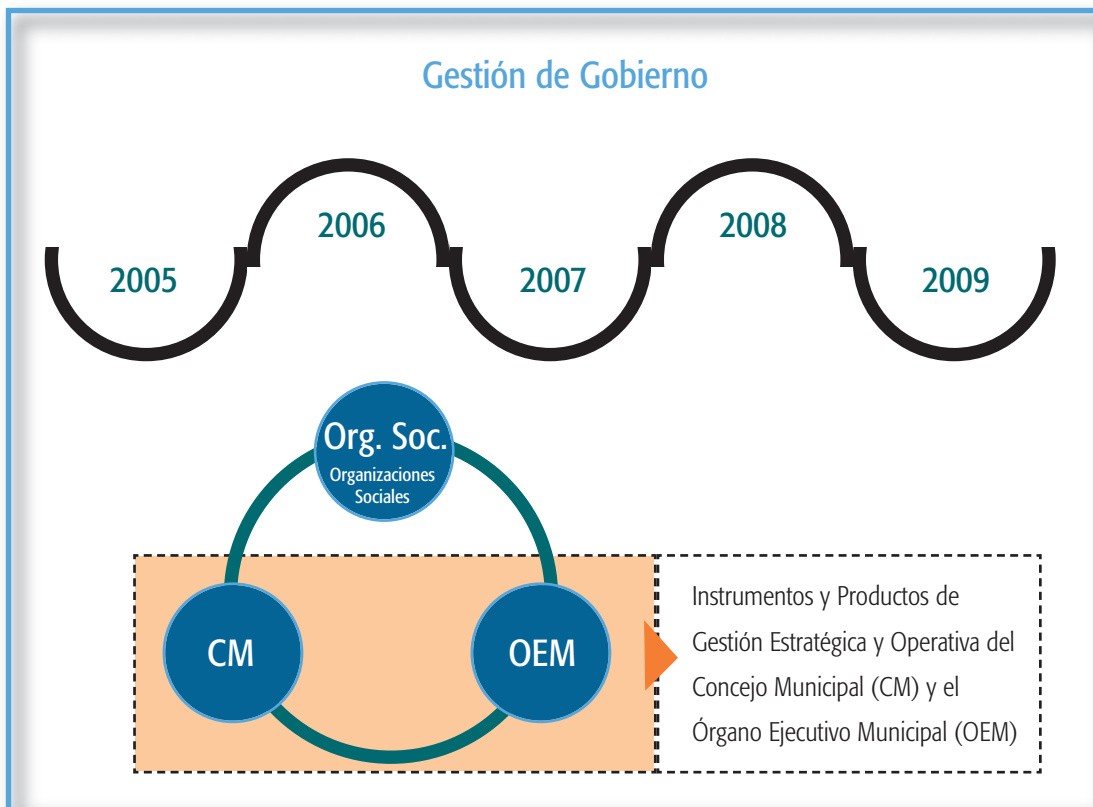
Gestión de Gobierno

2005
2006
2007
2008
2009

Org. Soc.
Organizaciones Sociales

CM

OEM

Instrumentos y Productos de Gestión Estratégica y Operativa del Concejo Municipal (CM) y el Órgano Ejecutivo Municipal (OEM)